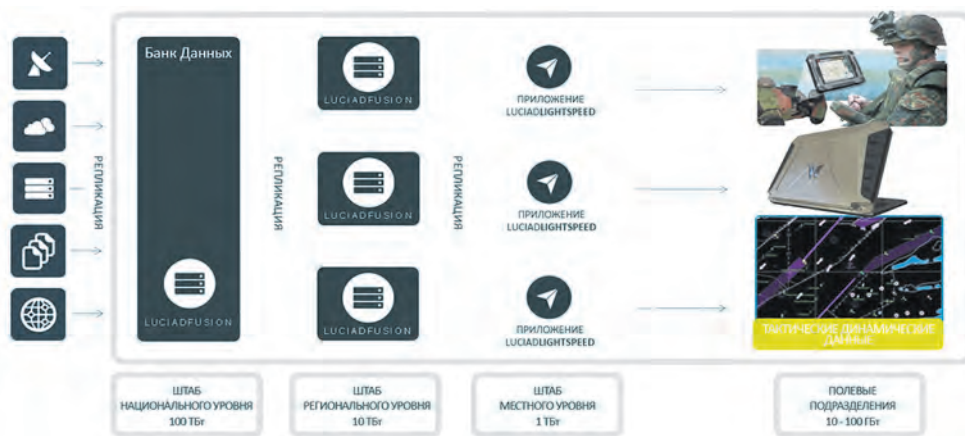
РЕПЛИКАЦИЯ

Банк Данных

LUCIADFUSION

РЕПЛИКАЦИЯ

LUCIADFUSION

LUCIADFUSION

LUCIADFUSION

РЕПЛИКАЦИЯ

ПРИЛОЖЕНИЕ LUCIADLIGHTSPEED

ПРИЛОЖЕНИЕ LUCIADLIGHTSPEED

ПРИЛОЖЕНИЕ LUCIADLIGHTSPEED

ТАКТИЧЕСКИЕ ДИНАМИЧЕСКИЕ ДАННЫЕ

ШТАБ НАЦИОНАЛЬНОГО УРОВНЯ 100 ТБг

ШТАБ РЕГИОНАЛЬНОГО УРОВНЯ 10 ТБг

ШТАБ МЕСТНОГО УРОВНЯ 1 ТБг

ПОЛЕВЫЕ ПОДРАЗДЕЛЕНИЯ 10 - 100 ГБг